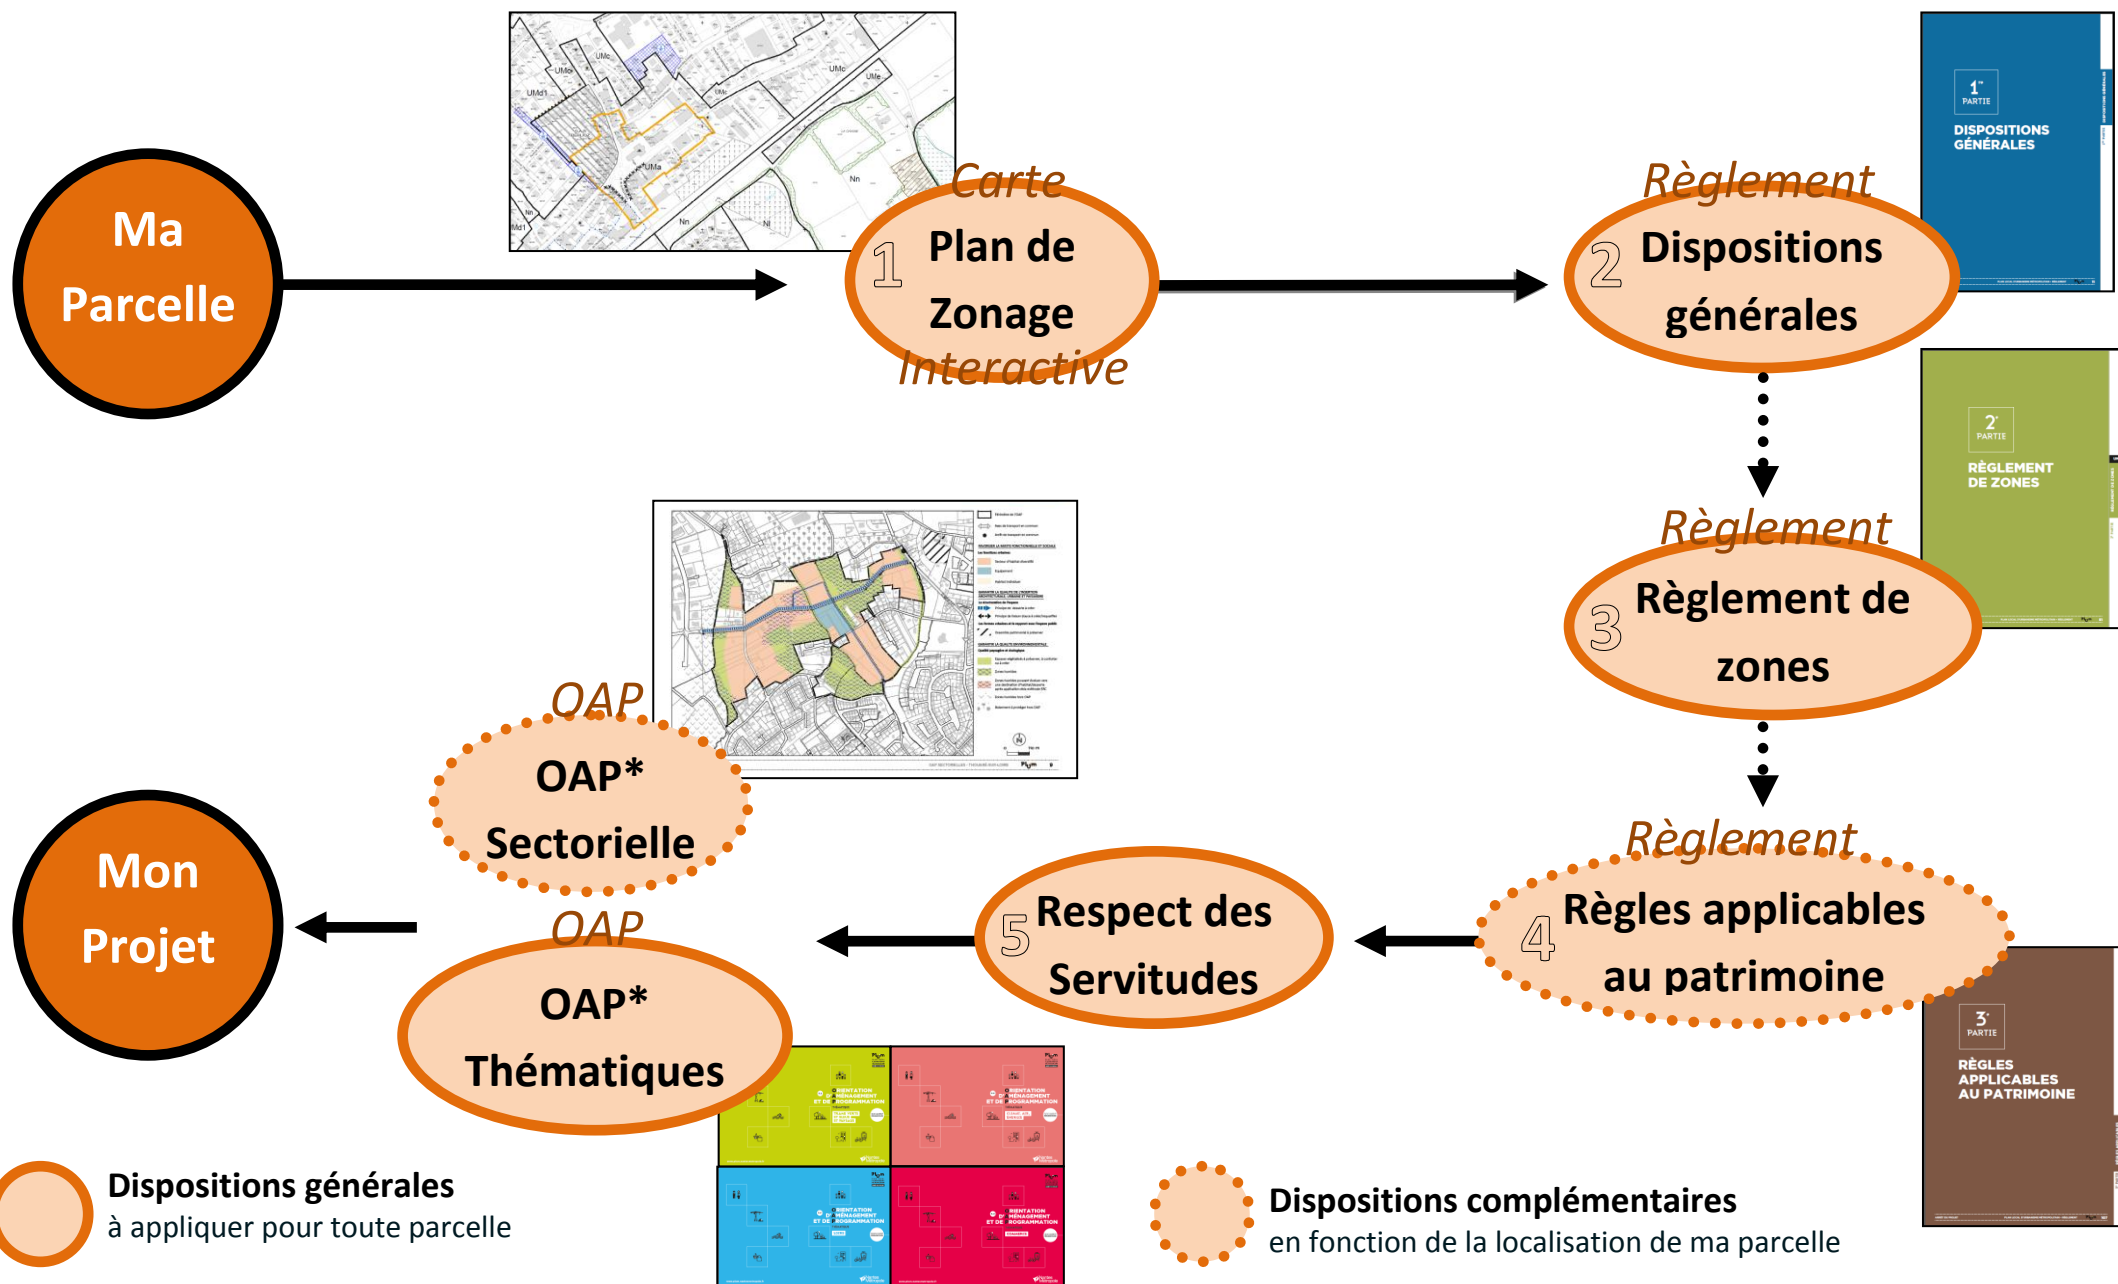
Ma Parcelle

Carte
1 Plan de Zonage
Interactive

Règlement
2 Dispositions générales

1re PARTIE
DISPOSITIONS GÉNÉRALES

Règlement
3 Règlement de zones

2e PARTIE
RÈGLEMENT DE ZONES

Règlement
4 Règles applicables au patrimoine

3e PARTIE
RÈGLES APPLICABLES AU PATRIMOINE

5 Respect des Servitudes

OAP
OAP* Sectorielle

OAP
OAP* Thématiques

Mon Projet

Dispositions générales
à appliquer pour toute parcelle

Dispositions complémentaires
en fonction de la localisation de ma parcelle